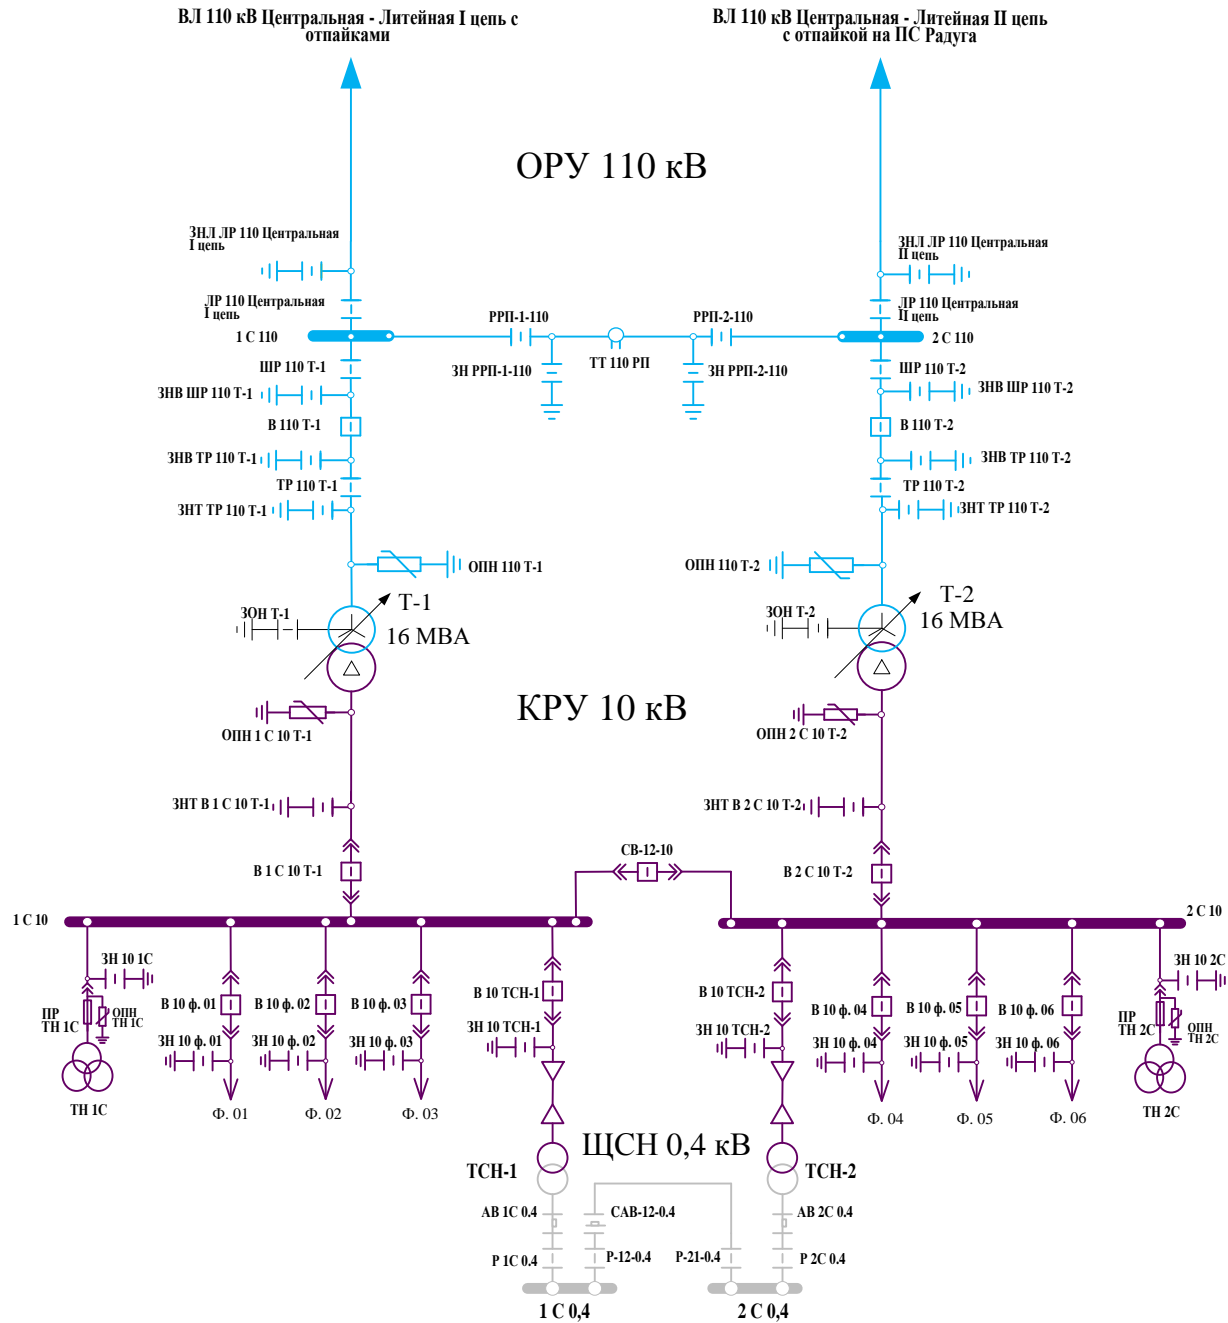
ВЛ 110 кВ Центральная - Литейная I цепь с отпайками

ВЛ 110 кВ Центральная - Литейная II цепь с отпайкой на ПС Радуга

ОРУ 110 кВ

ЗНЛ ЛР 110 Центральная I цепь

ЛР 110 Центральная I цепь

1 С 110

ШР 110 Т-1

ЗНВ ШР 110 Т-1

В 110 Т-1

ЗНВ ТР 110 Т-1

ТР 110 Т-1

ЗНТ ТР 110 Т-1

ОПН 110 Т-1

РРП-1-110

ЗН РРП-1-110

ТТ 110 РП

РРП-2-110

ЗН РРП-2-110

ЗНЛ ЛР 110 Центральная II цепь

ЛР 110 Центральная II цепь

2 С 110

ШР 110 Т-2

ЗНВ ШР 110 Т-2

В 110 Т-2

ЗНВ ТР 110 Т-2

ТР 110 Т-2

ЗНТ ТР 110 Т-2

ОПН 110 Т-2

ЗОН Т-1

Т-1
16 МВА

ЗОН Т-2

Т-2
16 МВА

КРУ 10 кВ

ОПН 1 С 10 Т-1

ОПН 2 С 10 Т-2

ЗНТ В 1 С 10 Т-1

ЗНТ В 2 С 10 Т-2

В 1 С 10 Т-1

СВ-12-10

В 2 С 10 Т-2

1 С 10

2 С 10

ЗН 10 1С

ПР ТН 1С

ОПН ТН 1С

ТН 1С

В 10 ф. 01

ЗН 10 ф. 01

Ф. 01

В 10 ф. 02

ЗН 10 ф. 02

Ф. 02

В 10 ф. 03

ЗН 10 ф. 03

Ф. 03

В 10 ТСН-1

ЗН 10 ТСН-1

В 10 ТСН-2

ЗН 10 ТСН-2

В 10 ф. 04

ЗН 10 ф. 04

Ф. 04

В 10 ф. 05

ЗН 10 ф. 05

Ф. 05

В 10 ф. 06

ЗН 10 ф. 06

Ф. 06

ЗН 10 2С

ПР ТН 2С

ОПН ТН 2С

ТН 2С

ЩСН 0,4 кВ

ТСН-1

ТСН-2

АВ 1С 0.4

САВ-12-0.4

АВ 2С 0.4

Р 1С 0.4

Р-12-0.4

Р-21-0.4

Р 2С 0.4

1 С 0,4

2 С 0,4